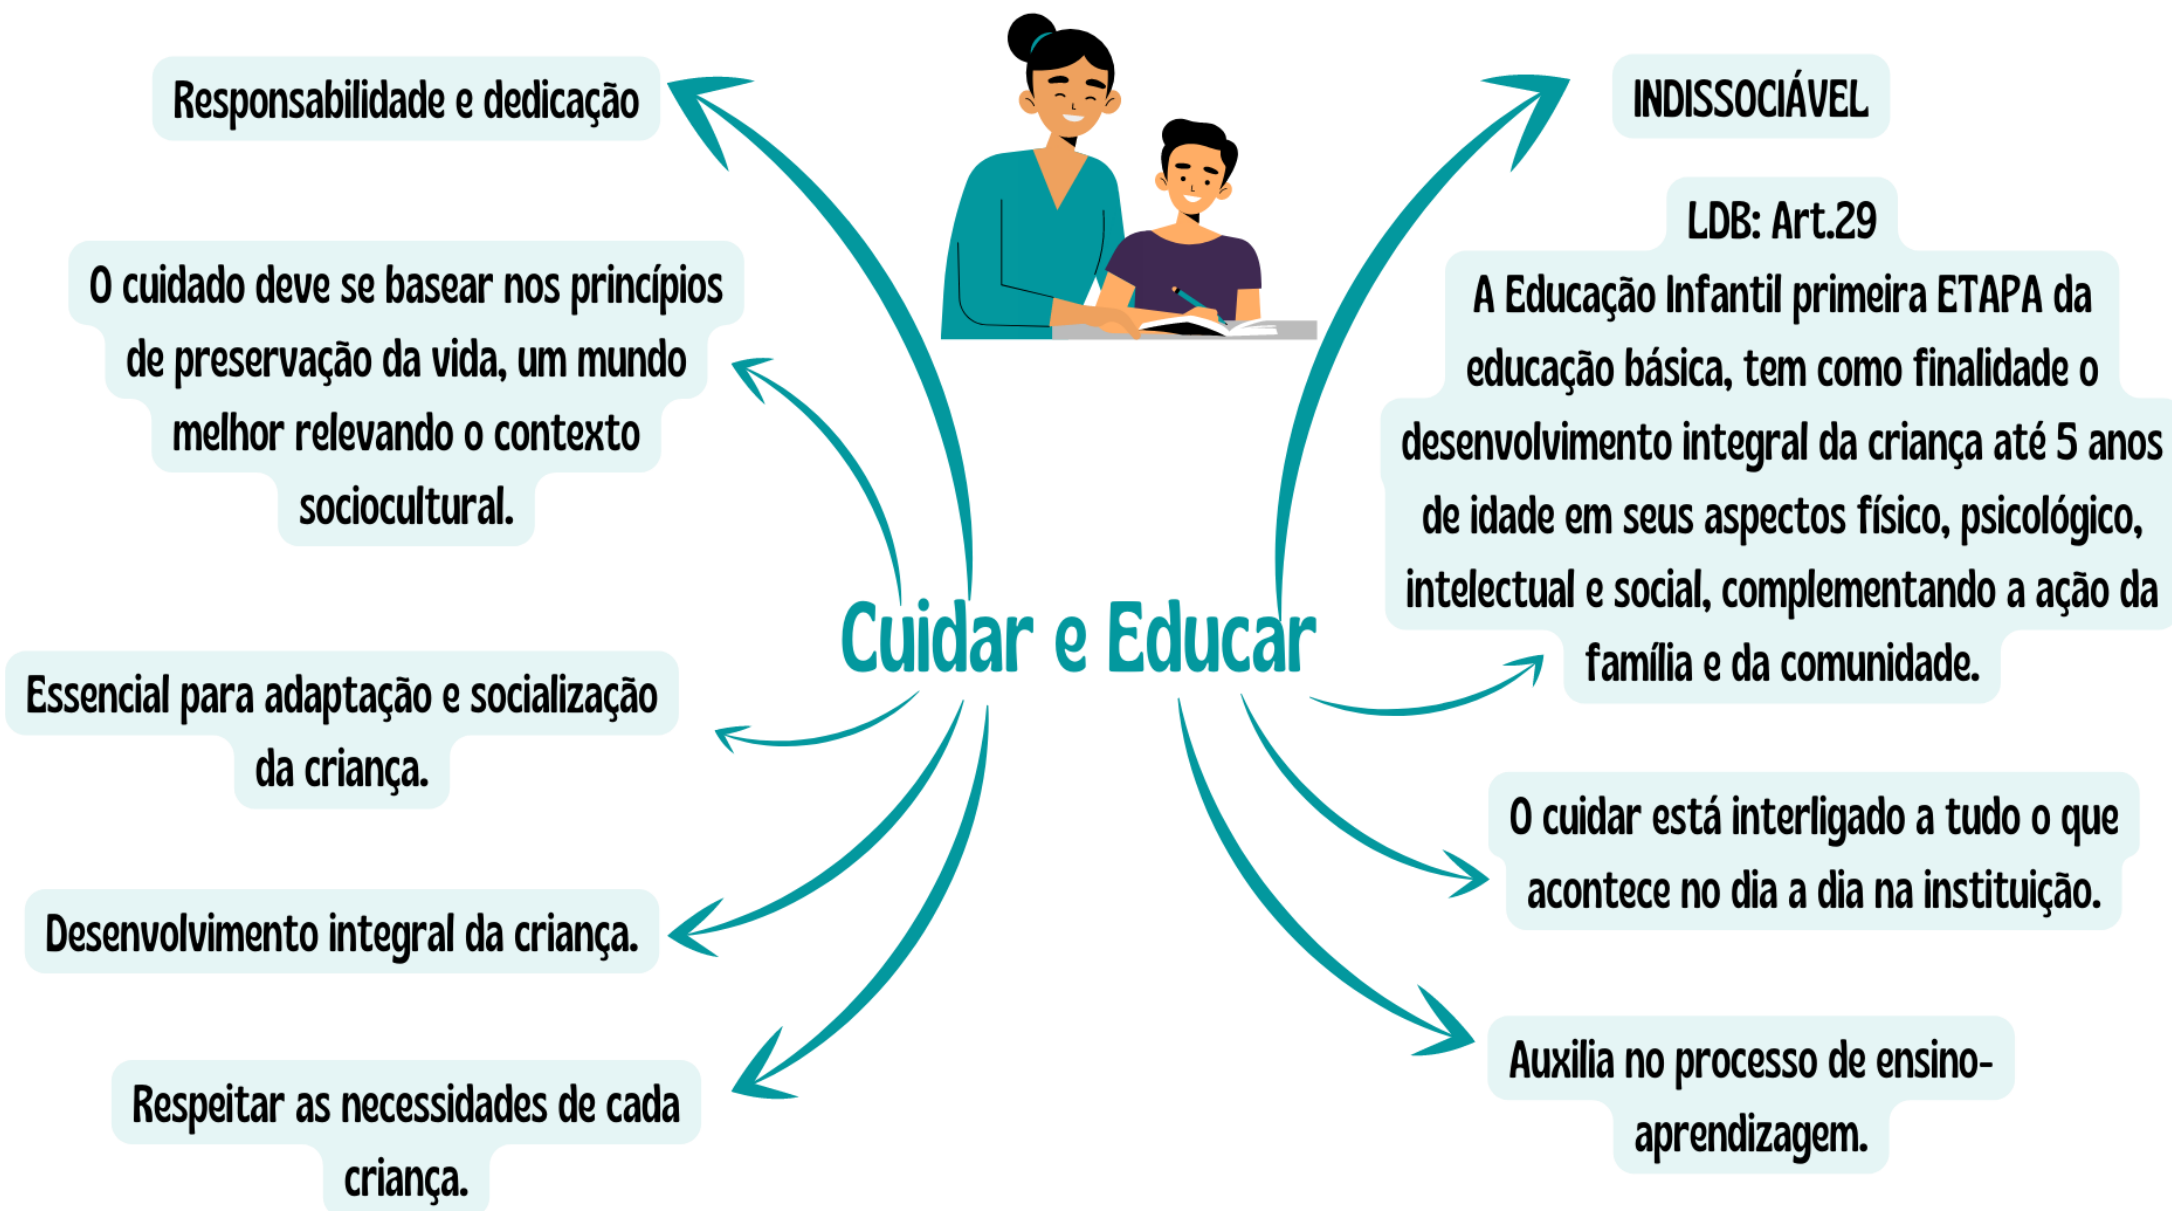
Cuidar e Educar

Responsabilidade e dedicação

O cuidado deve se basear nos princípios de preservação da vida, um mundo melhor relevando o contexto sociocultural.

Essencial para adaptação e socialização da criança.

Desenvolvimento integral da criança.

Respeitar as necessidades de cada criança.

INDISSOCIÁVEL

LDB: Art.29
A Educação Infantil primeira ETAPA da educação básica, tem como finalidade o desenvolvimento integral da criança até 5 anos de idade em seus aspectos físico, psicológico, intelectual e social, complementando a ação da família e da comunidade.

O cuidar está interligado a tudo o que acontece no dia a dia na instituição.

Auxilia no processo de ensino-aprendizagem.